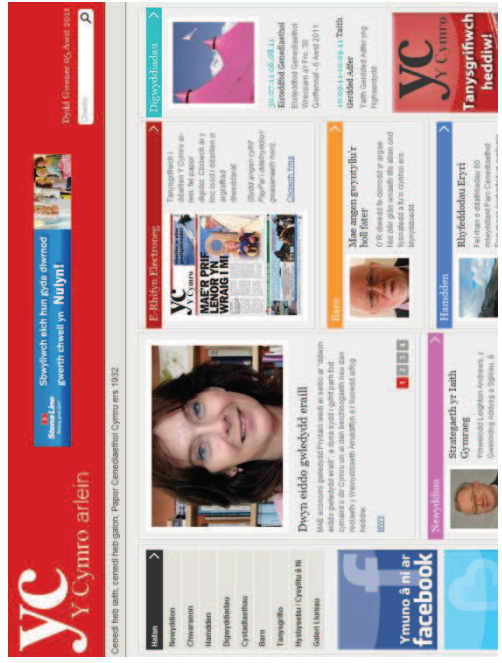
YC Y Cymro arlein

Cenedl heb iaith, cenedl heb galon. Papur Cenedlaethol Cymru ers 1932

Dydd Gwener 08 Awst 2014

Cymraeg

Hafan
Newyddion
Chwaraeon
Hamdden
Digwyddiadau
Cystadleuthau
Barn
Tanysgrifio
Hysbysebu / Cysylltu â Ni
Galeri Lluniau

Ymuno â ni ar facebook

Stena Line

Stwyfiwch eich hun gyda diwrnod gwerth chweil yn Nulyn!

Dwyn eiddo gwledydd eraill

Mae economi gwlad Prydain wedi ei seilio ar "ddwyn eiddo gwledydd eraill", a dyna sydd i gyfrif pam fod cymaint o de Cymru yn dan berchnogaeth neu dan reolaeth y Weinyddiaeth Amddiffyn yn ôl...

Mwy

1 2 3 4

E-Rhifyn Electronig

YC Y Cymro

MAE'R PRIF LENOR YN WRAIG I MI

Tanysgrifiwch i ddarllen Y Cymro ar-lein, fel papur digidol. Cliciwch ar y linc isod i ddarllen yr argraffiad diweddaraf.

(Bydd angen cyfrif PayPal i ddefnyddio'r gwasanaeth hwn)

Cliciwch Yma

Digwyddiadau

30-07-14 i 06-08-14
Eisteddfod Genedlaethol
Eisteddfod Genedlaethol Maes y Fro, 30 Gorffennaf – 6 Awst 2014

11-09-14 i 18-09-14 Taith Gerdded Adfer
Taith Gerdded Adfer yng Nghaernarfon

Newyddion

Strategaeth yr Iaith Gymraeg

Ymwelodd Leighton Andrews, y Gweinidog Addysg a Sgiliau, â

Barn

Mae angen gwynt'llu'r holl fater

O'r diwedd fe ddewisodd yr angen fe'u allai gallu cwestiynu'n ddiwedd yr etholedd...

Hamdden

Rhyfeddodau Eryri

Fel rhan o ddathliadau 60 mlynedd Parc Cenedlaethol

YC Y Cymro

Tanysgrifiwch heddiw!